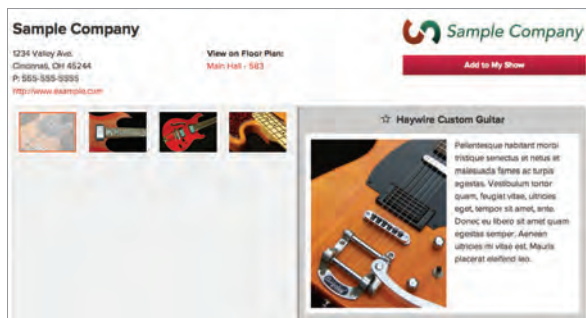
Sample Company

1234 Valley Ave.
Cincinnati, OH 45244
P: 555-555-5555
http://www.example.com

View on Floor Plan:
Main Hall - 583

Sample Company

Add to My Show

☆ Haywire Custom Guitar

Pellentesque habitant morbi tristique senectus et netus et malesuada fames ac turpis egestas. Vestibulum tortor quam, feugiat vitae, ultricies eget, tempor sit amet, ante. Donec eu libero sit amet quam egestas semper. Aenean ultricies mi vitae est. Mauris placerat eleifend leo.